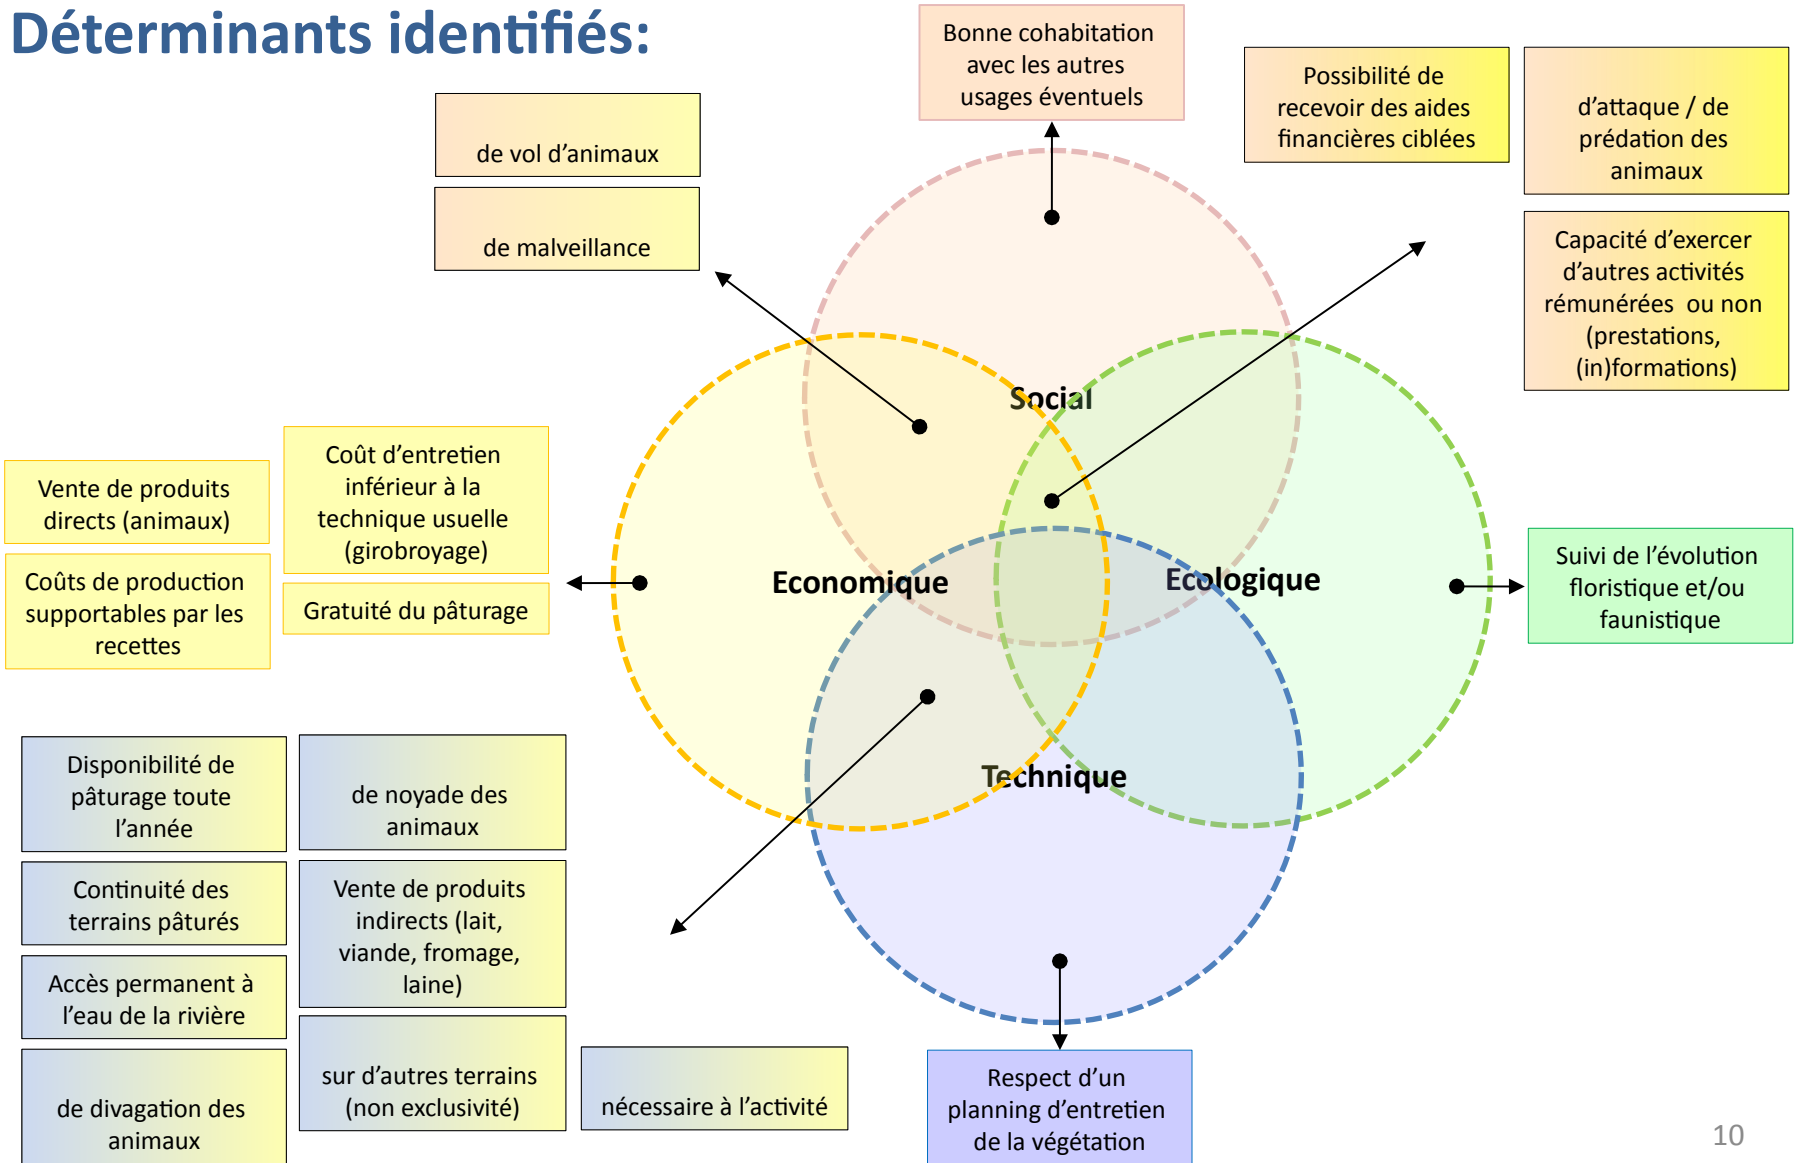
Déterminants identifiés:

Bonne cohabitation avec les autres usages éventuels

Possibilité de recevoir des aides financières ciblées

d'attaque / de prédation des animaux

Capacité d'exercer d'autres activités rémunérées ou non (prestations, (in)formations)

de vol d'animaux

de malveillance

Social

Economique

Ecologique

Technique

Vente de produits directs (animaux)

Coûts de production supportables par les recettes

Coût d'entretien inférieur à la technique usuelle (girobroyage)

Gratuité du pâturage

Suivi de l'évolution floristique et/ou faunistique

Disponibilité de pâturage toute l'année

de noyade des animaux

Continuité des terrains pâturés

Vente de produits indirects (lait, viande, fromage, laine)

Accès permanent à l'eau de la rivière

de divagation des animaux

sur d'autres terrains (non exclusivité)

nécessaire à l'activité

Respect d'un planning d'entretien de la végétation

10